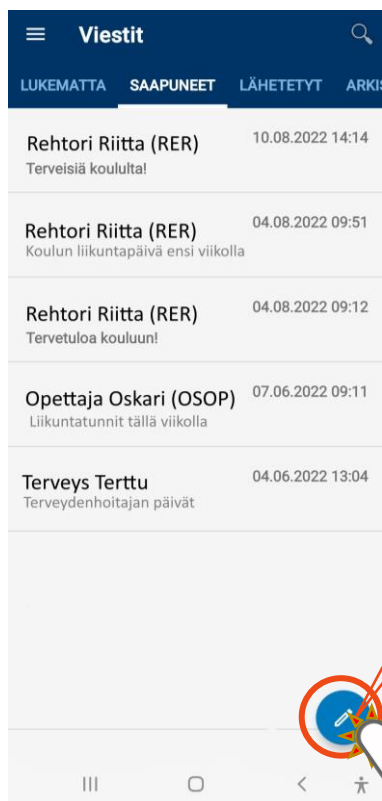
Viestit

LUKEMATTA SAAPUNEET LÄHETETYT ARKIS

Rehtori Riitta (RER) 10.08.2022 14:14
Terveisiä koululta!

Rehtori Riitta (RER) 04.08.2022 09:51
Koulun liikuntapäivä ensi viikolla

Rehtori Riitta (RER) 04.08.2022 09:12
Tervetuloa kouluun!

Opettaja Oskari (OSOP) 07.06.2022 09:11
Liikuntatunnit tällä viikolla

Terveys Terttu 04.06.2022 13:04
Terveydenhoitajan päivät